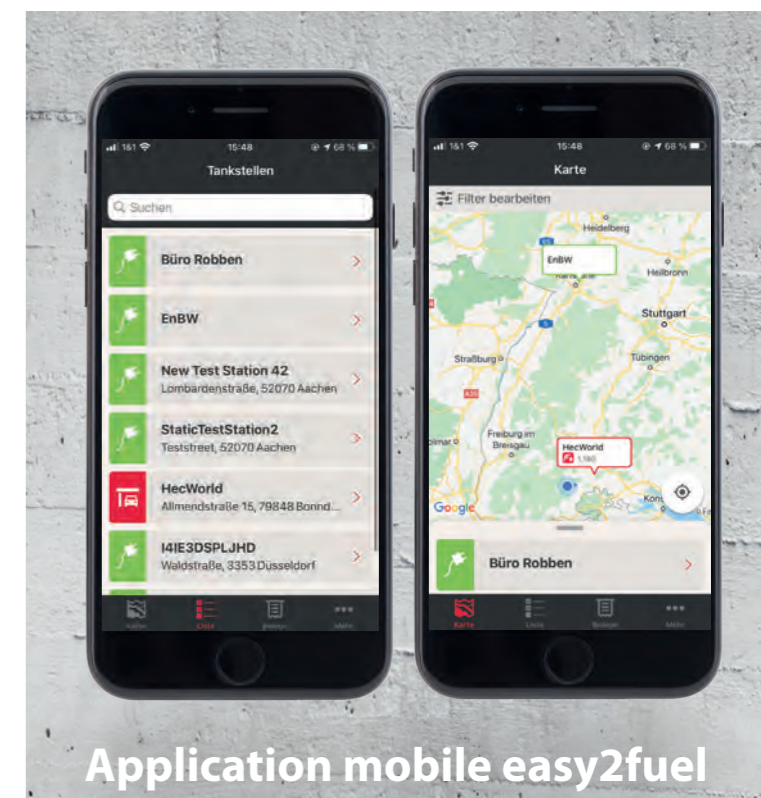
1&1 15:48 68 %

Tankstellen

Suchen

Büro Robben

EnBW

New Test Station 42
Lombardenstraße, 52070 Aachen

StaticTestStation2
Teststreet, 52070 Aachen

HecWorld
Allmendstraße 15, 79848 Bonnd...

I4IE3DSPLJHD
Waldstraße, 3353 Düsseldorf

Karte Liste Belege Mehr

1&1 15:48 68 %

Karte

Filter bearbeiten

Heidelberg
EnBW
Karlsruhe
Heilbronn
Stuttgart
Straßburg
Tübingen
Freiburg im Breisgau
HecWorld
1,180
Colmar
Konstanz
Google

Büro Robben

Karte Liste Belege Mehr

Application mobile easy2fuel